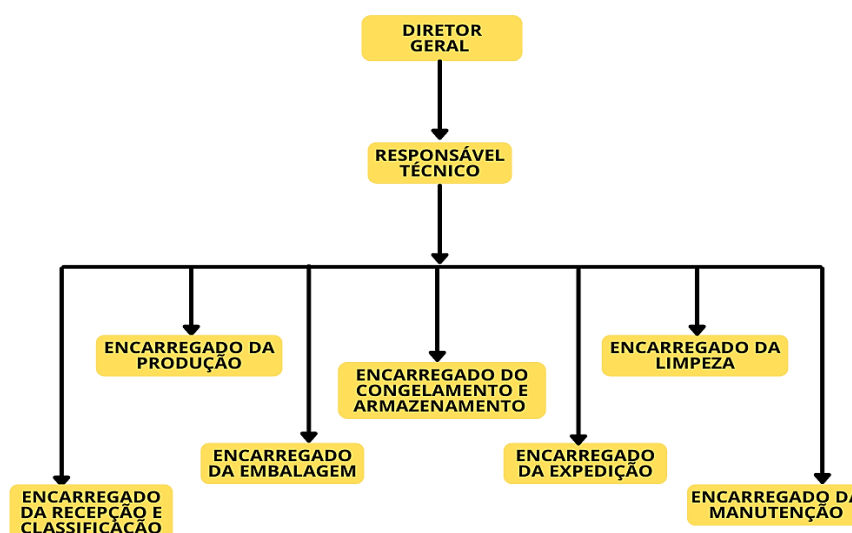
DIRETOR GERAL

RESPONSÁVEL TÉCNICO

ENCARREGADO DA PRODUÇÃO

ENCARREGADO DO CONGELAMENTO E ARMAZENAMENTO

ENCARREGADO DA LIMPEZA

ENCARREGADO DA EMBALAGEM

ENCARREGADO DA EXPEDIÇÃO

ENCARREGADO DA RECEPÇÃO E CLASSIFICAÇÃO

ENCARREGADO DA MANUTENÇÃO